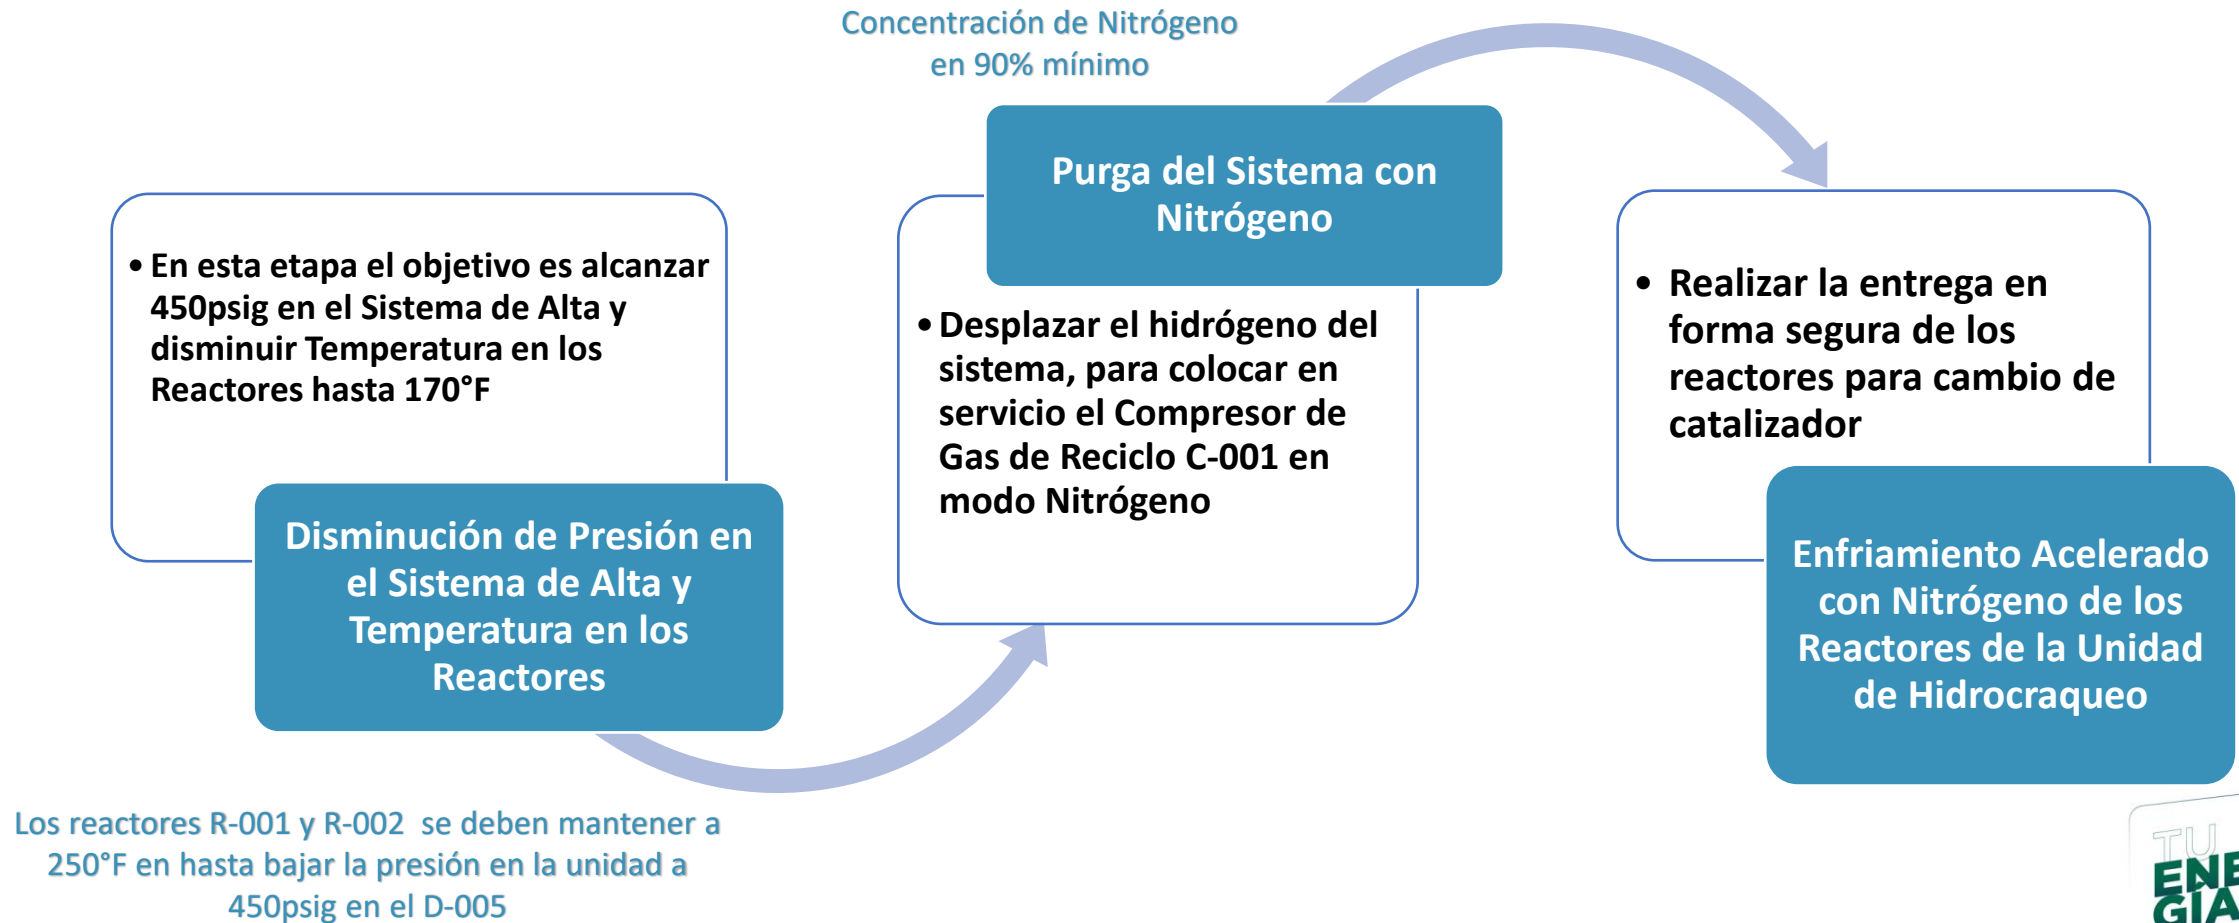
Concentración de Nitrógeno en 90% mínimo

• En esta etapa el objetivo es alcanzar 450psig en el Sistema de Alta y disminuir Temperatura en los Reactores hasta 170°F

Disminución de Presión en el Sistema de Alta y Temperatura en los Reactores

Purga del Sistema con Nitrógeno

• Desplazar el hidrógeno del sistema, para colocar en servicio el Compresor de Gas de Reciclo C-001 en modo Nitrógeno

• Realizar la entrega en forma segura de los reactores para cambio de catalizador

Enfriamiento Acelerado con Nitrógeno de los Reactores de la Unidad de Hidrocraqueo

Los reactores R-001 y R-002 se deben mantener a 250°F en hasta bajar la presión en la unidad a 450psig en el D-005

TU ENE GIA